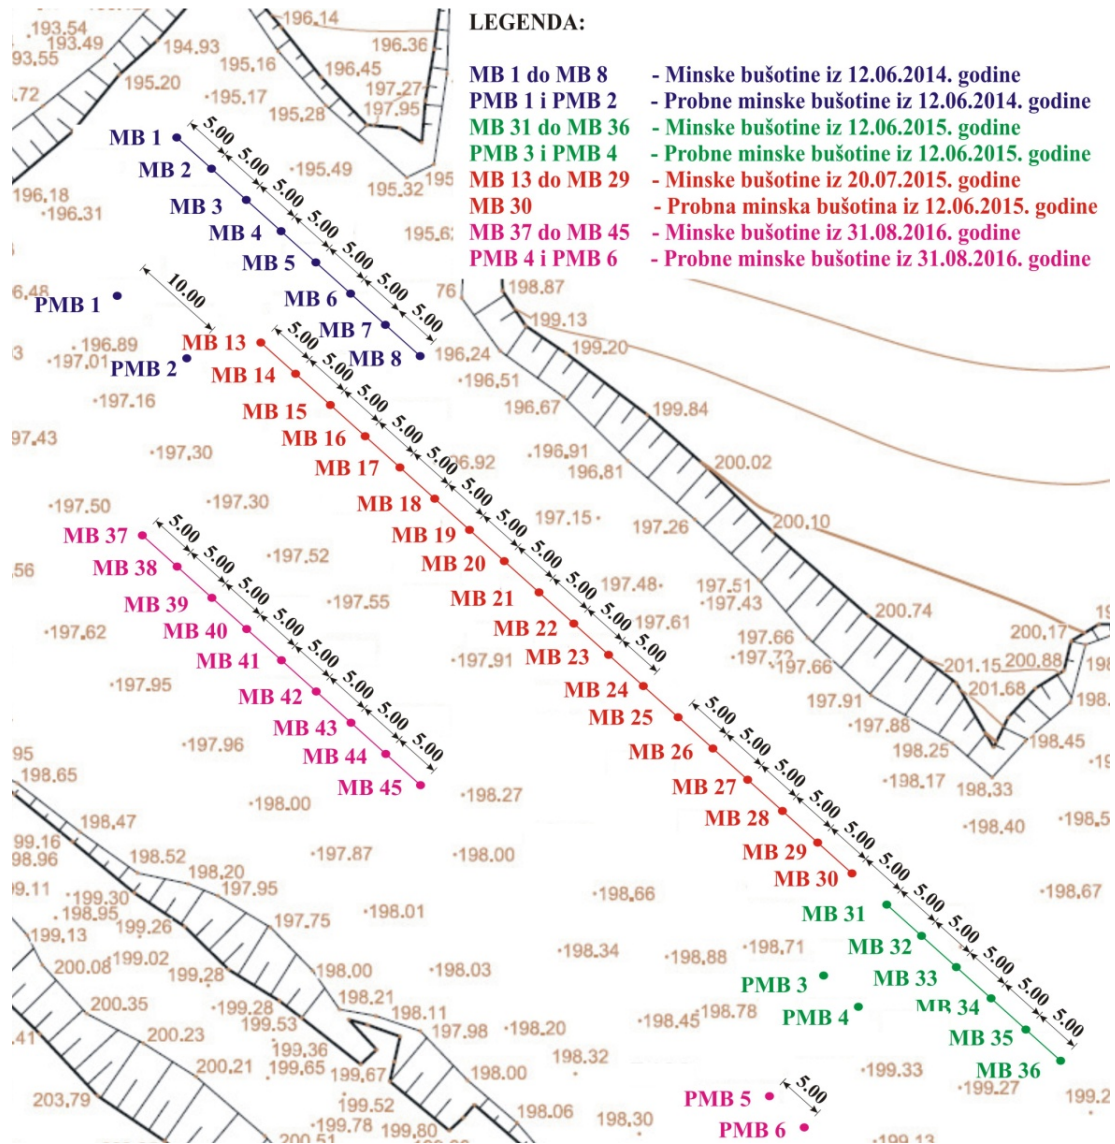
LEGENDA:

MB 1 do MB 8 - Minske bušotine iz 12.06.2014. godine
PMB 1 i PMB 2 - Probne minske bušotine iz 12.06.2014. godine
MB 31 do MB 36 - Minske bušotine iz 12.06.2015. godine
PMB 3 i PMB 4 - Probne minske bušotine iz 12.06.2015. godine
MB 13 do MB 29 - Minske bušotine iz 20.07.2015. godine
MB 30 - Probna minska bušotina iz 12.06.2015. godine
MB 37 do MB 45 - Minske bušotine iz 31.08.2016. godine
PMB 4 i PMB 6 - Probne minske bušotine iz 31.08.2016. godine

193.54
193.49
93.55
194.93
196.14
196.36
195.16
196.45
.72
195.20
·195.17
197.27
197.95
195.28
MB 1
5.00
MB 2
5.00
·195.49
5.00
195.32
195
196.18
·196.31
MB 3
5.00
MB 4
5.00
195.6
MB 5
5.00
6.48
10.00
MB 6
5.00
76
198.87
PMB 1
MB 7
199.13
5.00
MB 13
MB 8
5.00
199.20
3
·196.89
·197.01
PMB 2
196.24
MB 14
5.00
·196.51
·197.16
MB 15
5.00
196.67
199.84
97.43
MB 16
5.00
·196.91
·197.30
MB 17
5.00
96.92
196.81
200.02
MB 18
5.00
·197.50
·197.30
5.00
197.15·
197.26
200.10
MB 37
5.00
MB 19
5.00
MB 20
5.00
197.48·
197.51
.56
MB 38
5.00
·197.52
5.00
MB 21
5.00
·197.43
MB 39
5.00
·197.55
MB 22
5.00
197.61
200.74
200.17
·197.62
MB 40
5.00
·197.91
MB 23
5.00
197.66
·197.72
·197.66
MB 41
5.00
201.15
200.88
·197.95
MB 24
201.68
MB 42
5.00
197.91
MB 25
5.00
·197.88
MB 43
5.00
198.25
95
·197.96
MB 26
5.00
198.45
198.65
MB 44
5.00
5.00
MB 45
·198.27
MB 27
5.00
·198.17
198.33
198.47
·198.00
MB 28
5.00
·198.40
·198.5
99.16
98.96
198.52
·197.87
·198.00
MB 29
5.00
198.20
MB 30
5.00
.9.11
·199.30
197.95
·198.66
·198.67
·198.95
199.26
197.75
·198.01
MB 31
5.00
199.13
MB 32
5.00
200.08
199.02
199.28
·198.34
·198.88
·198.71
198.00
·198.03
PMB 3
MB 33
5.00
200.35
198.21
199.28
199.53
198.11
MB 34
5.00
.41
200.23
·198.45
198.78
PMB 4
·197.98
·198.20
MB 35
5.00
199.36
198.32
200.21
199.65
199.67
198.00
·199.33
MB 36
·199.27
203.79
199.52
198.06
198.30
PMB 5
5.00
199.2
·199.78
199.80
200.51
PMB 6
·199.13